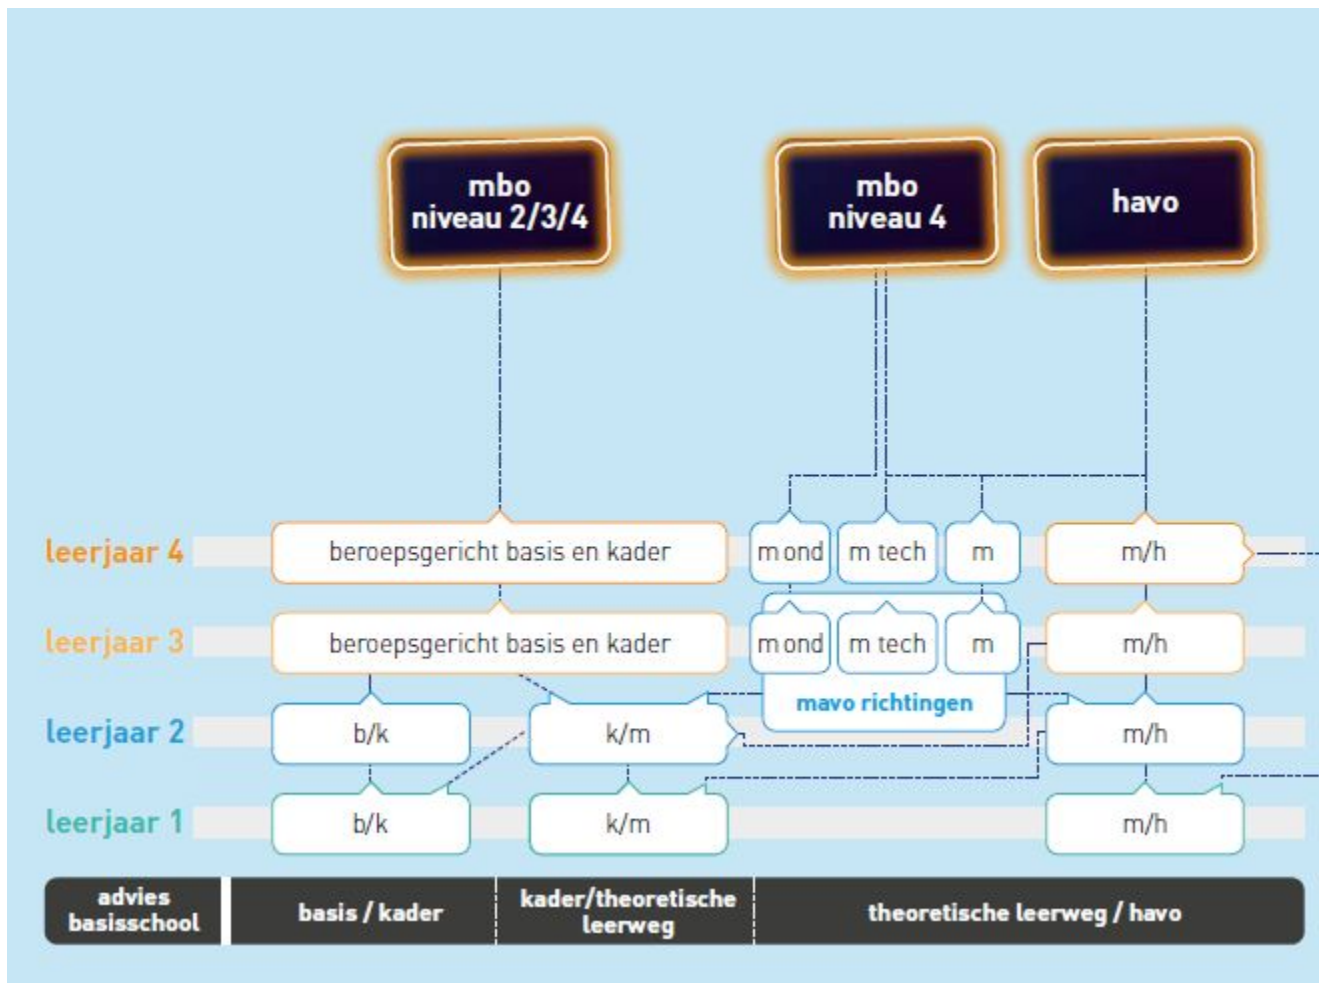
mbo
niveau 2/3/4

mbo
niveau 4

havo

leerjaar 4
beroepsgericht basis en kader
m ond
m tech
m
m/h

leerjaar 3
beroepsgericht basis en kader
m ond
m tech
m
m/h

mavo richtingen

leerjaar 2
b/k
k/m
m/h

leerjaar 1
b/k
k/m
m/h

advies basisschool
basis / kader
kader/theoretische leerweg
theoretische leerweg / havo